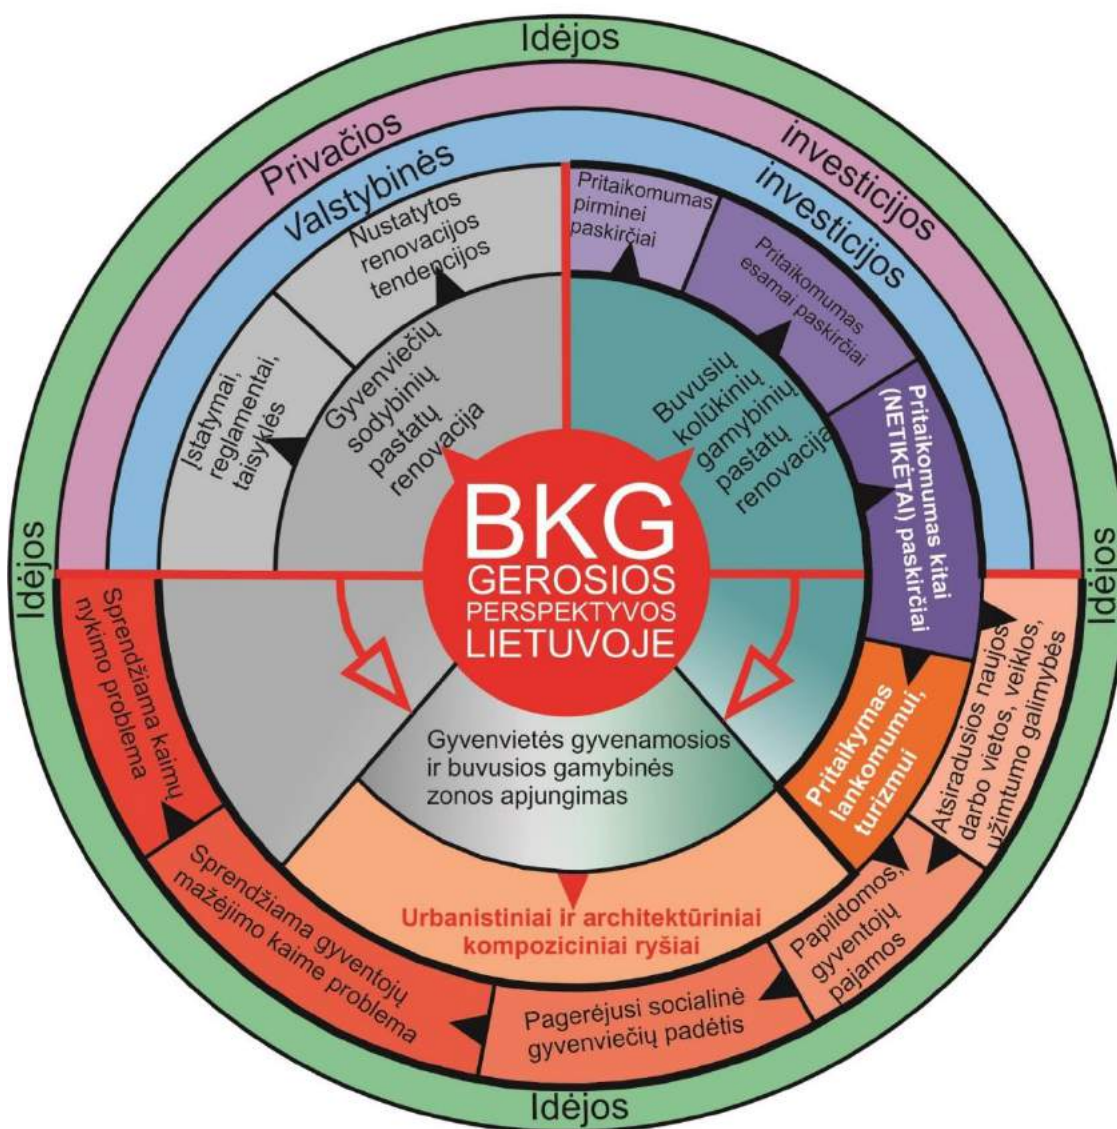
Idėjos

Privačios investicijos

Valstybinės investicijos

Nustatytos renovacijos tendencijos

Pritaikomumas pirminei paskirčiai

Pritaikomumas esamai paskirčiai

Įstatymai, reglamentai, taisyklės

Gyvenviečių sodybinių pastatų renovacija

Buvusių kolūkinių gamybinių pastatų renovacija

Pritaikomumas kitai (NETIKĖTAI) paskirčiai

Idėjos

Idėjos

BKG
GEROSIOS PERSPEKTYVOS LIETUVOJE

Sprendžiama kaimų nykimo problema

Atsiradusios naujos darbo vietos, veiklos, užimtumo galimybės

Pritaikymas lankomumui, turizmui

Gyvenvietės gyvenamosios ir buvusios gamybinės zonos apjungimas

Urbanistiniai ir architektūriniai kompoziciniai ryšiai

Sprendžiama gyventojų mažėjimo kaime problema

Papildomos gyventojų pajamos

Pagerėjusi socialinė gyvenviečių padėtis

Idėjos